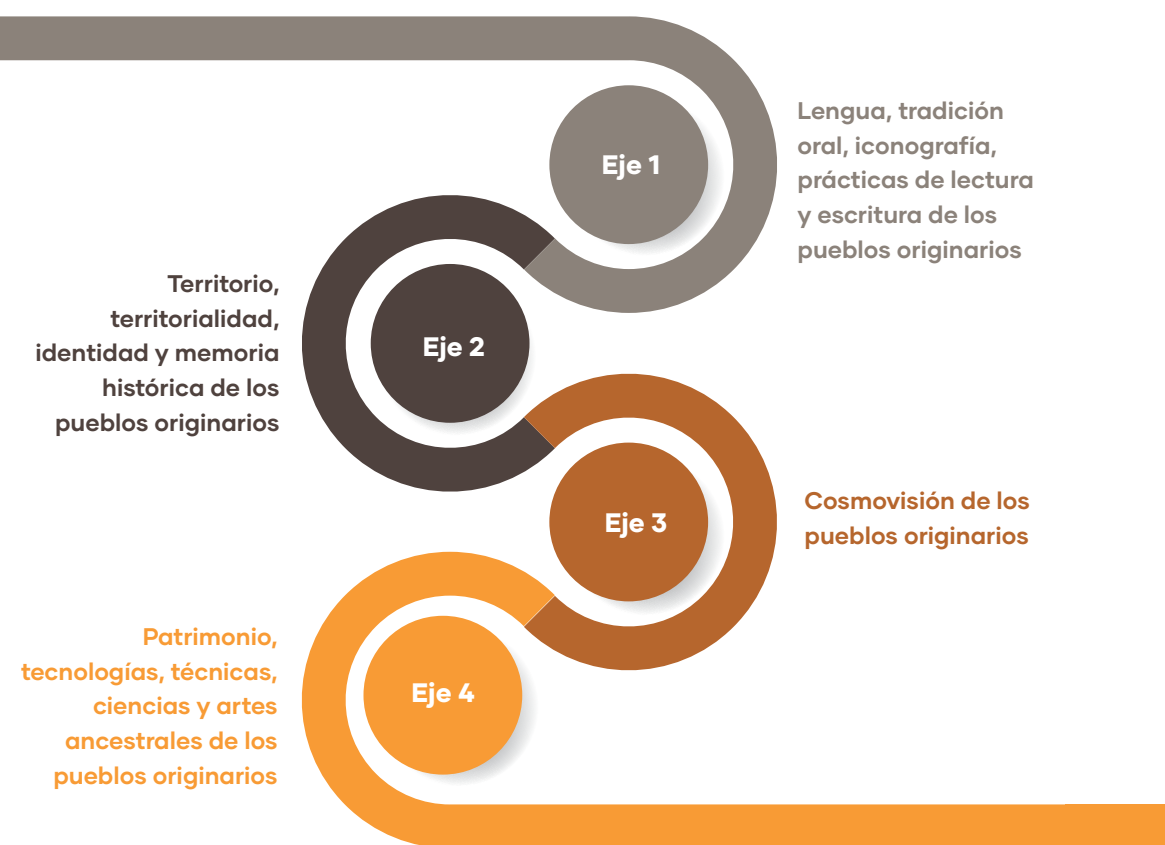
Eje 1

Lengua, tradición oral, iconografía, prácticas de lectura y escritura de los pueblos originarios

Territorio, territorialidad, identidad y memoria histórica de los pueblos originarios

Eje 2

Eje 3

Cosmovisión de los pueblos originarios

Patrimonio, tecnologías, técnicas, ciencias y artes ancestrales de los pueblos originarios

Eje 4